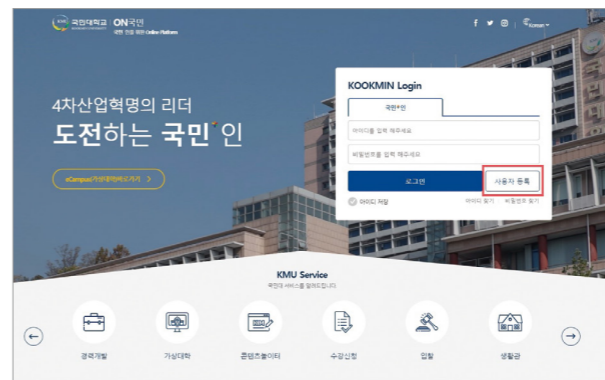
국민대학교 ON국민 국민 인증 통합 Online Platform

f Korean

4차산업혁명의 리더
도전하는 국민인

eCampus(가상대학)바로가기 >

KOOKMIN Login

국민ID

아이디를 입력 해주세요

비밀번호를 입력 해주세요

로그인

사용자 등록

아이디 저장

아이디 찾기 비밀번호 찾기

KMU Service

국민대 서비스를 알려드립니다

경력개발 가상대학 콘텐츠놀이터 수강신청 입찰 생활관